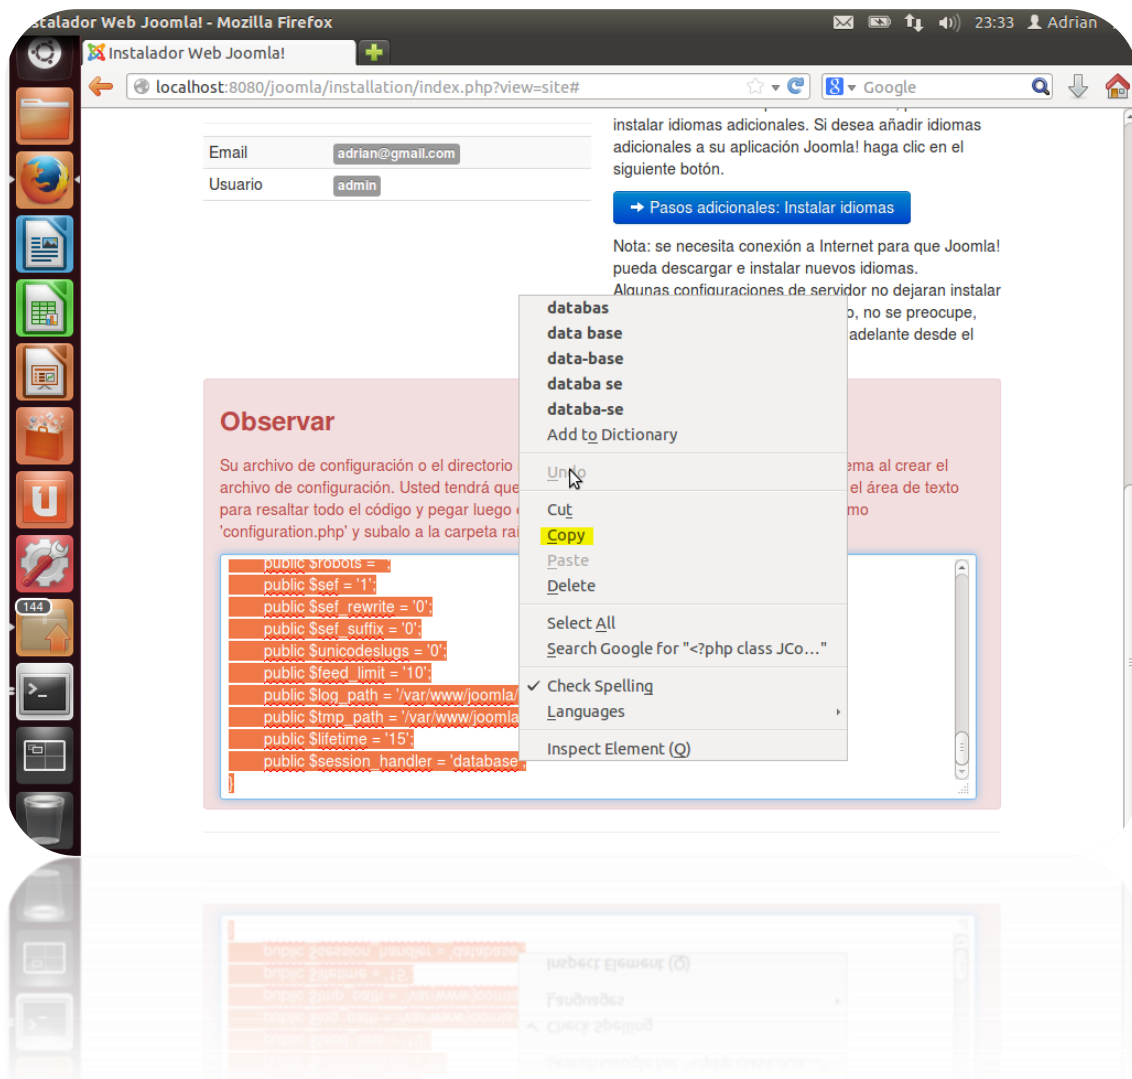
stalador Web Joomla! - Mozilla Firefox

23:33 Adrian

Instalador Web Joomla!

localhost:8080/joomla/installation/index.php?view=site#

Google

| Email | adrian@gmail.com |
|---|---|
| Usuario | admin |

instalar idiomas adicionales. Si desea añadir idiomas adicionales a su aplicación Joomla! haga clic en el siguiente botón.

Pasos adicionales: Instalar idiomas

Nota: se necesita conexión a Internet para que Joomla! pueda descargar e instalar nuevos idiomas. Algunas configuraciones de servidor no dejaran instalar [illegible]o, no se preocupe, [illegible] adelante desde el

databas
data base
data-base
databa se
databa-se
Add to Dictionary

Undo

Cut
Copy
Paste
Delete

Select All
Search Google for "<?php class JCo..."

Check Spelling
Languages

Inspect Element (Q)

Observar

Su archivo de configuración o el directorio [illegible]ema al crear el archivo de configuración. Usted tendrá que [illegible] el área de texto para resaltar todo el código y pegar luego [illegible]mo 'configuration.php' y subalo a la carpeta rai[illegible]

public $robots = '';
public $sef = '1';
public $sef_rewrite = '0';
public $sef_suffix = '0';
public $unicodeslugs = '0';
public $feed_limit = '10';
public $log_path = '/var/www/joomla/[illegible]
public $tmp_path = '/var/www/joomla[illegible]
public $lifetime = '15';
public $session_handler = 'database';
}

144